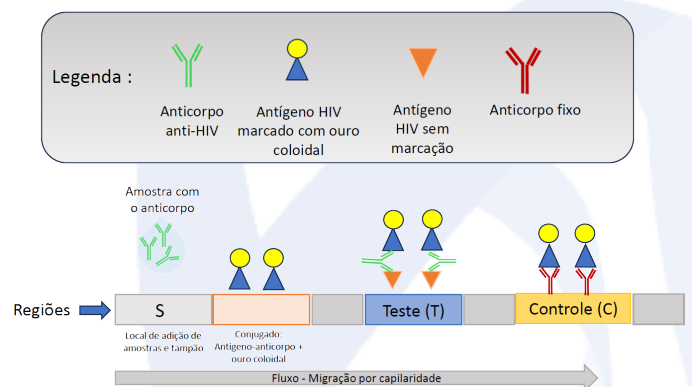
Legenda :

Anticorpo anti-HIV

Antígeno HIV marcado com ouro coloidal

Antígeno HIV sem marcação

Anticorpo fixo

Amostra com o anticorpo

Regiões

S

Local de adição de amostras e tampão

Conjugado Antígeno-anticorpo + ouro coloidal

Teste (T)

Controle (C)

Fluxo - Migração por capilaridade